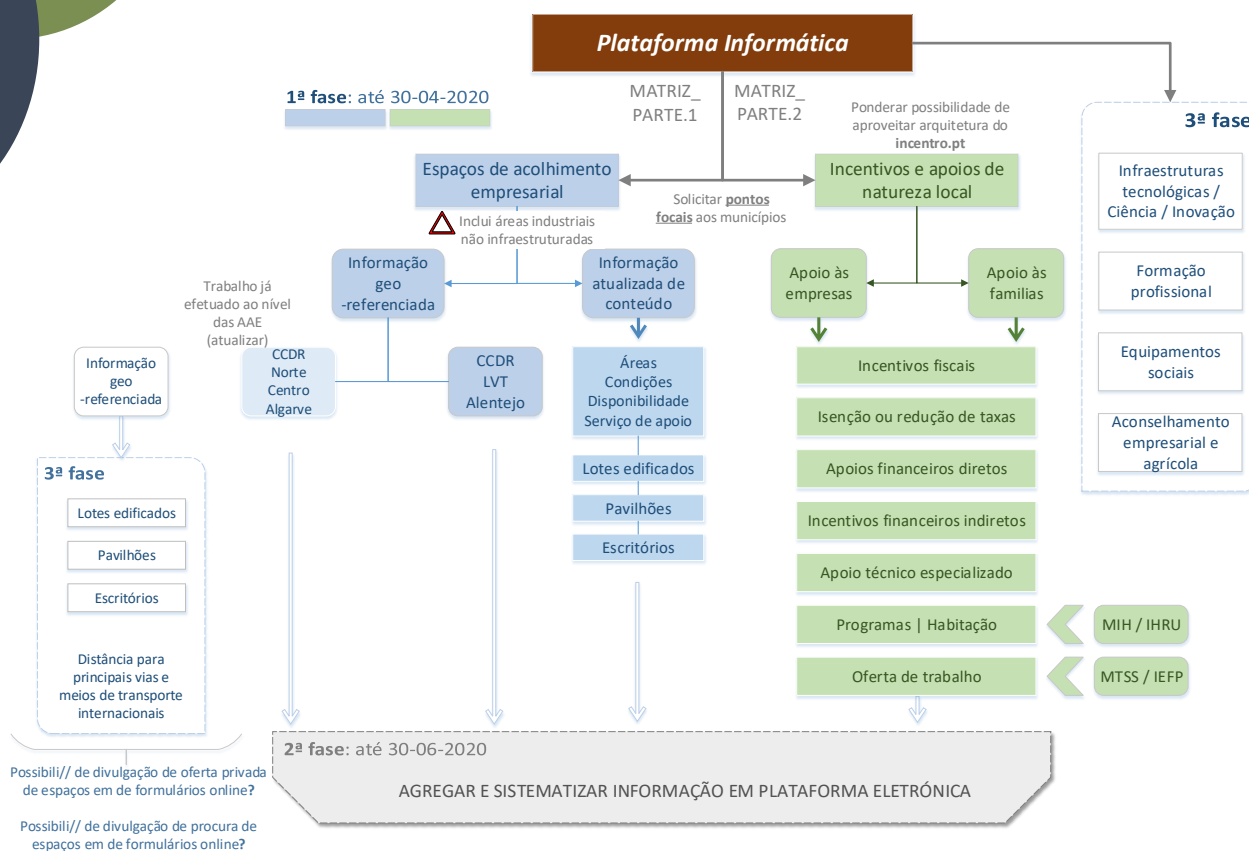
Plataforma Informática

1ª fase: até 30-04-2020

MATRIZ_ PARTE.1

MATRIZ_ PARTE.2

Ponderar possibilidade de aproveitar arquitetura do incentro.pt

3ª fase

Espaços de acolhimento empresarial

Solicitar pontos focais aos municípios

Incentivos e apoios de natureza local

Infraestruturas tecnológicas / Ciência / Inovação

Inclui áreas industriais não infraestruturadas

Informação geo -referenciada

Informação atualizada de conteúdo

Apoio às empresas

Apoio às familias

Formação profissional

Trabalho já efetuado ao nível das AAE (atualizar)

CCDR Norte Centro Algarve

CCDR LVT Alentejo

Áreas
Condições
Disponibilidade
Serviço de apoio

Incentivos fiscais

Equipamentos sociais

Informação geo -referenciada

Isenção ou redução de taxas

Aconselhamento empresarial e agrícola

Lotes edificados

Apoios financeiros diretos

3ª fase

Lotes edificados

Pavilhões

Pavilhões

Incentivos financeiros indiretos

Escritórios

Escritórios

Apoio técnico especializado

Programas | Habitação

MIH / IHRU

Distância para principais vias e meios de transporte internacionais

Oferta de trabalho

MTSS / IEFP

2ª fase: até 30-06-2020

AGREGAR E SISTEMATIZAR INFORMAÇÃO EM PLATAFORMA ELETRÓNICA

Possibili// de divulgação de oferta privada de espaços em de formulários online?

Possibili// de divulgação de procura de espaços em de formulários online?